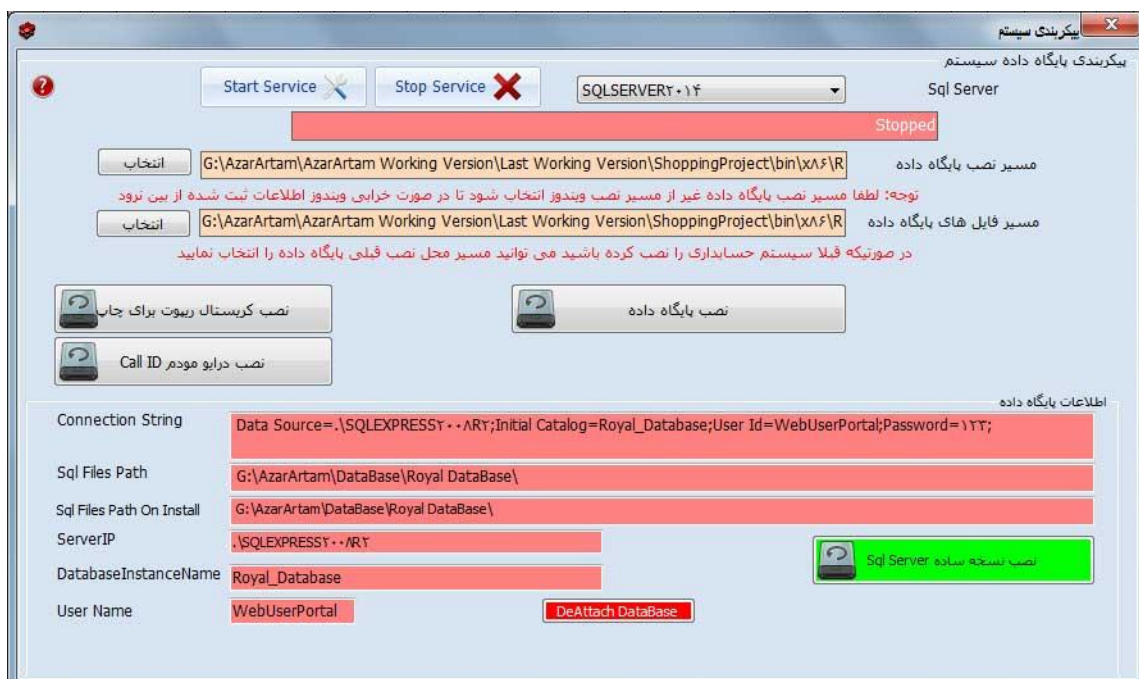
پیکربندی سیستم

پیکربندی پایگاه داده سیستم

Start Service

Stop Service

SQLSERVER۲۰۱۴

Sql Server

Stopped

انتخاب

G:\AzarArtam\AzarArtam Working Version\Last Working Version\ShoppingProject\bin\x۸۶\R

مسیر نصب پایگاه داده

توجه: لطفا مسیر نصب پایگاه داده غیر از مسیر نصب ویندوز انتخاب شود تا در صورت خرابی ویندوز اطلاعات ثبت شده از بین نرود

انتخاب

G:\AzarArtam\AzarArtam Working Version\Last Working Version\ShoppingProject\bin\x۸۶\R

مسیر فایل های پایگاه داده

در صورتیکه قبلا سیستم حسابداری را نصب کرده باشید می توانید مسیر محل نصب قبلی پایگاه داده را انتخاب نمایید

نصب کریستال ریپوت برای چاپ

نصب پایگاه داده

نصب درایو مودم Call ID

اطلاعات پایگاه داده

Connection String

Data Source=.\SQLEXPRESS۲۰۰۸R۲;Initial Catalog=Royal_Database;User Id=WebUserPortal;Password=۱۲۳;

Sql Files Path

G:\AzarArtam\DataBase\Royal DataBase\

Sql Files Path On Install

G:\AzarArtam\DataBase\Royal DataBase\

ServerIP

.\SQLEXPRESS۲۰۰۸R۲

نصب نسخه ساده Sql Server

DatabaseInstanceName

Royal_Database

User Name

WebUserPortal

DeAttach DataBase